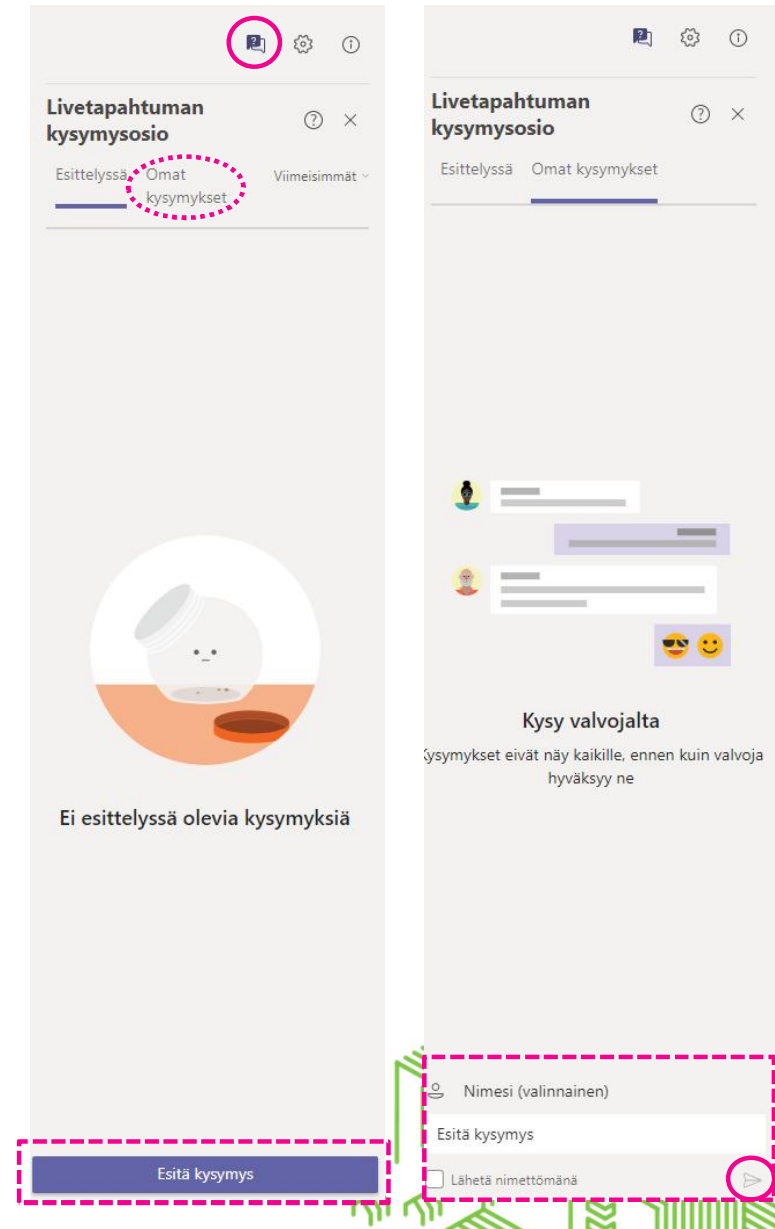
Livetapahtuman kysymysosio

Esittelyssä Omat kysymykset Viimeisimmät

Ei esittelyssä olevia kysymyksiä

Esitä kysymys

Livetapahtuman kysymysosio

Esittelyssä Omat kysymykset

Kysy valvojalta

Kysymykset eivät näy kaikille, ennen kuin valvoja hyväksyy ne

Nimesi (valinnainen)

Esitä kysymys

Lähetä nimettömänä